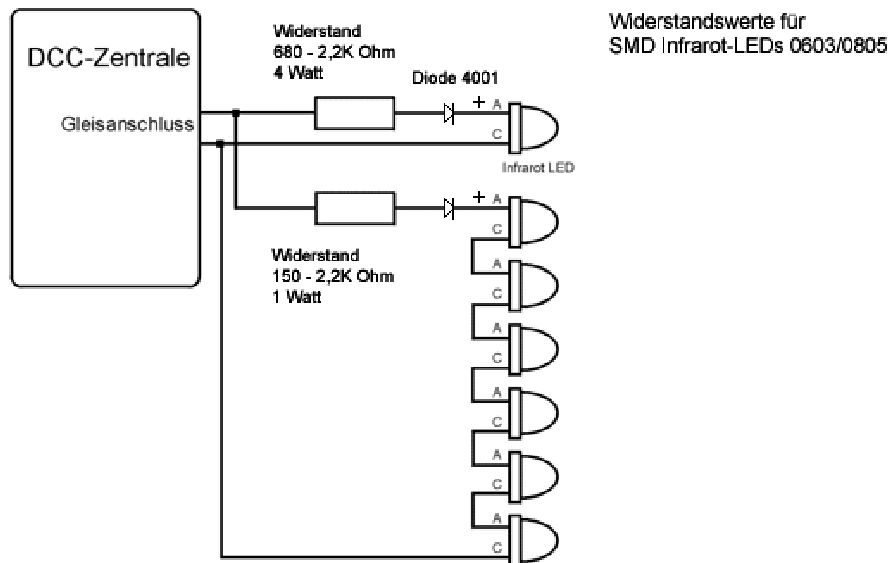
DCC-Zentrale

Gleisanschluss

Widerstand
680 - 2,2K Ohm
4 Watt

Diode 4001

+ A
C

Infrarot LED

+ A
C

Widerstand
150 - 2,2K Ohm
1 Watt

A
C
A
C
A
C
A
C
A
C

Widerstandswerte für
SMD Infrarot-LEDs 0603/0805